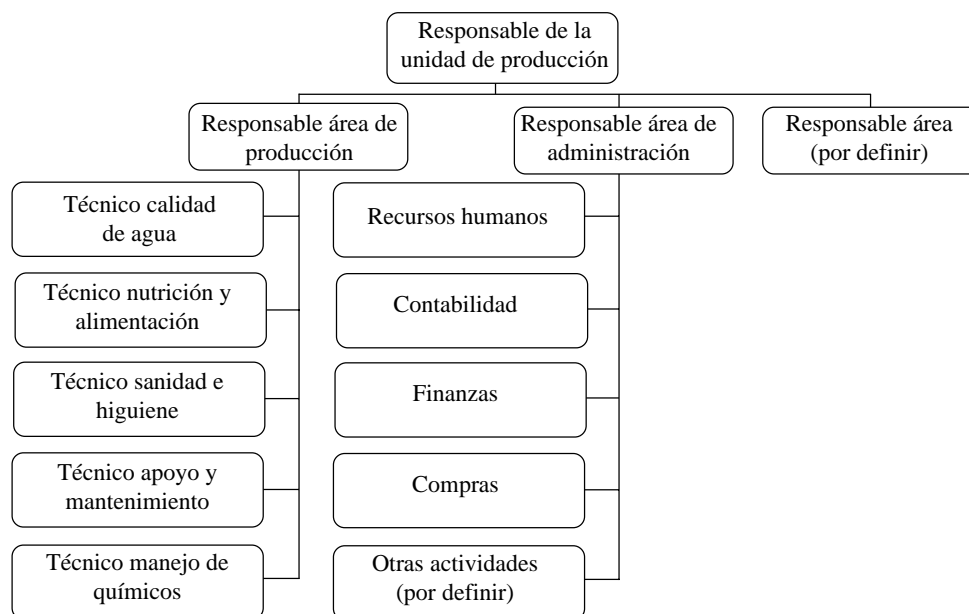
Responsable de la unidad de producción

Responsable área de producción

Responsable área de administración

Responsable área (por definir)

Técnico calidad de agua

Técnico nutrición y alimentación

Técnico sanidad e higuiene

Técnico apoyo y mantenimiento

Técnico manejo de químicos

Recursos humanos

Contabilidad

Finanzas

Compras

Otras actividades (por definir)